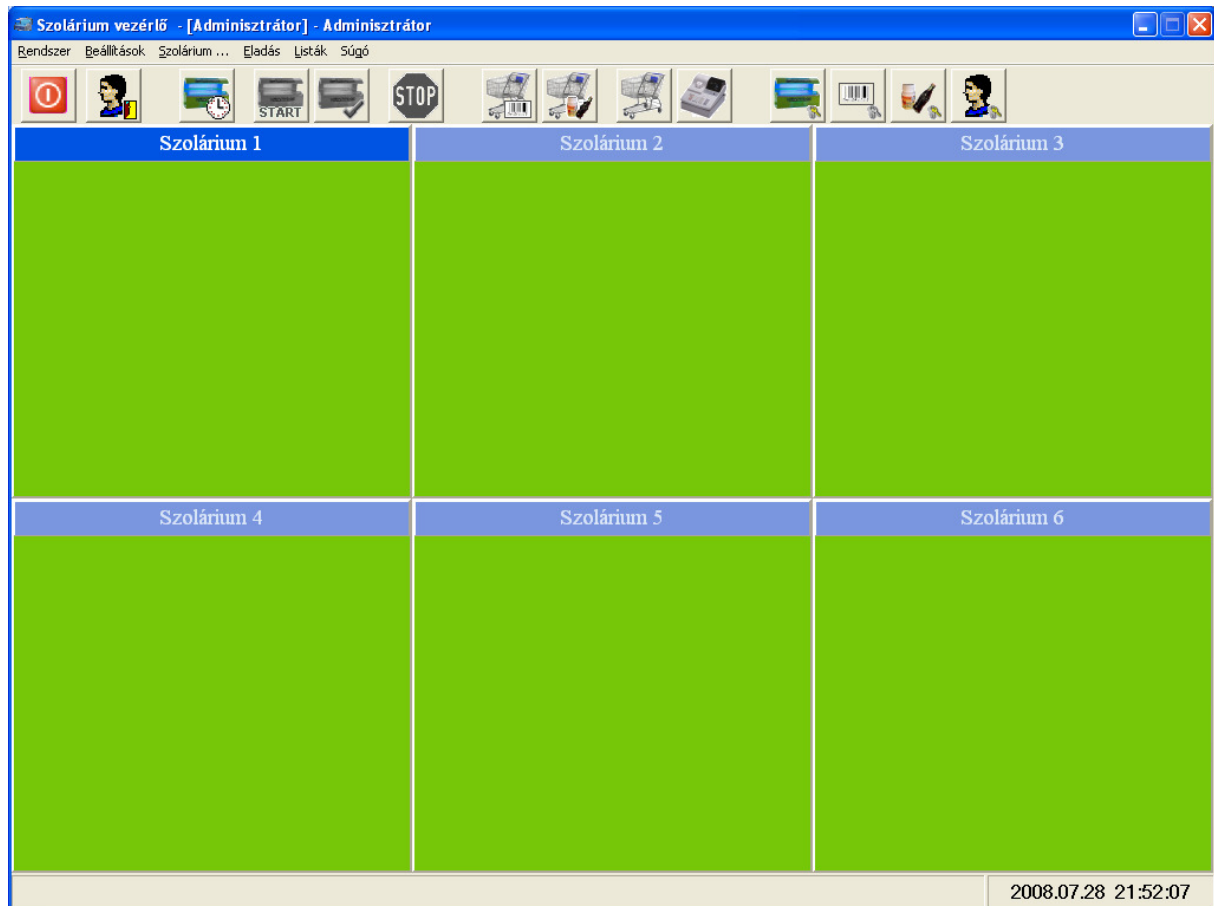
Szolárium vezérlő - [Adminisztrátor] - Adminisztrátor

Rendszer Beállítások Szolárium ... Eladás Listák Súgó

START

STOP

Szolárium 1

Szolárium 2

Szolárium 3

Szolárium 4

Szolárium 5

Szolárium 6

2008.07.28 21:52:07